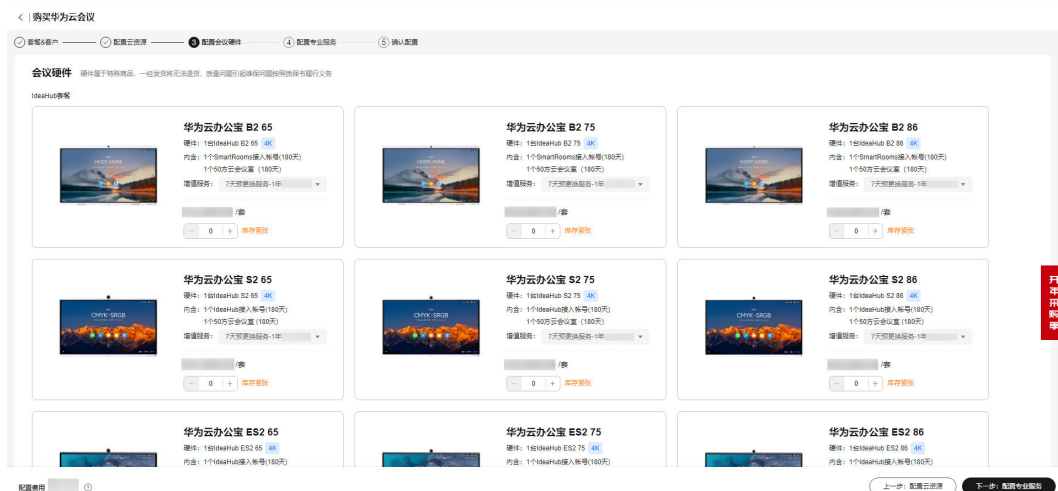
< | 购买华为云会议

套餐&客户 — 配置云资源 — 3 配置会议硬件 — 4 配置专业服务 — 5 确认配置

会议硬件 硬件属于特殊商品，一经发货将无法退货，质量问题引起维保问题按照质保书履行义务

IdeaHub套餐

华为云办公宝 B2 65
硬件：1台IdeaHub B2 65 4K
内含：1个SmartRooms接入帐号(180天)
1个50方云会议室（180天）
增值服务： 7天预更换服务-1年
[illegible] /套
− 0 + 库存紧张

华为云办公宝 B2 75
硬件：1台IdeaHub B2 75 4K
内含：1个SmartRooms接入帐号(180天)
1个50方云会议室（180天）
增值服务： 7天预更换服务-1年
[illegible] /套
− 0 + 库存紧张

华为云办公宝 B2 86
硬件：1台IdeaHub B2 86 4K
内含：1个SmartRooms接入帐号(180天)
1个50方云会议室（180天）
增值服务： 7天预更换服务-1年
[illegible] /套
− 0 + 库存紧张

华为云办公宝 S2 65
硬件：1台IdeaHub S2 65 4K
内含：1个IdeaHub接入帐号(180天)
1个50方云会议室(180天)
增值服务： 7天预更换服务-1年
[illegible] /套
− 0 + 库存紧张

华为云办公宝 S2 75
硬件：1台IdeaHub S2 75 4K
内含：1个IdeaHub接入帐号(180天)
1个50方云会议室(180天)
增值服务： 7天预更换服务-1年
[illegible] /套
− 0 + 库存紧张

华为云办公宝 S2 86
硬件：1台IdeaHub S2 86 4K
内含：1个IdeaHub接入帐号(180天)
1个50方云会议室(180天)
增值服务： 7天预更换服务-1年
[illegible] /套
− 0 + 库存紧张

华为云办公宝 ES2 65
硬件：1台IdeaHub ES2 65 4K
内含：1个IdeaHub接入帐号(180天)

华为云办公宝 ES2 75
硬件：1台IdeaHub ES2 75 4K
内含：1个IdeaHub接入帐号(180天)

华为云办公宝 ES2 86
硬件：1台IdeaHub ES2 86 4K
内含：1个IdeaHub接入帐号(180天)

开年开购季

配置费用 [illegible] ?
上一步：配置云资源 下一步：配置专业服务